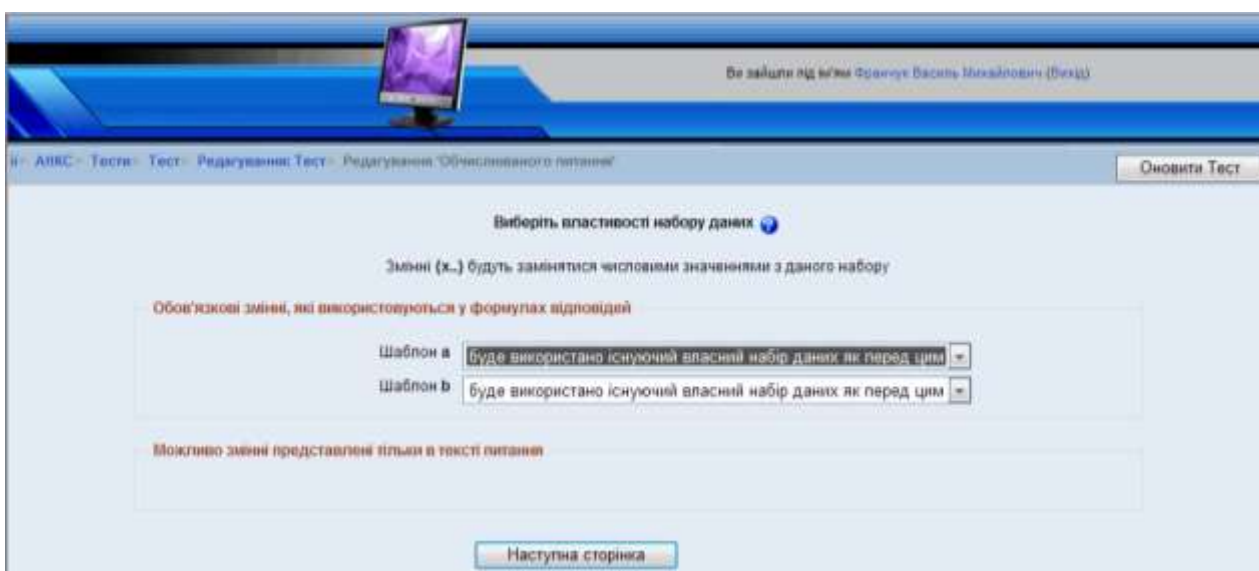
Ви зайшли під ім'ям Франчук Василь Михайлович (Вихід)

і ▸ АІІКС ▸ Тести ▸ Тест ▸ Редагування: Тест ▸ Редагування 'Обчислюваного питання'

Оновити Тест

Виберіть властивості набору даних

Змінні {x..} будуть замінятися числовими значеннями з даного набору

Обов'язкові змінні, які використовуються у формулах відповідей

Шаблон a Буде використано існуючий власний набір даних як перед цим

Шаблон b Буде використано існуючий власний набір даних як перед цим

Можливо змінні представлені тільки в тексті питання

Наступна сторінка